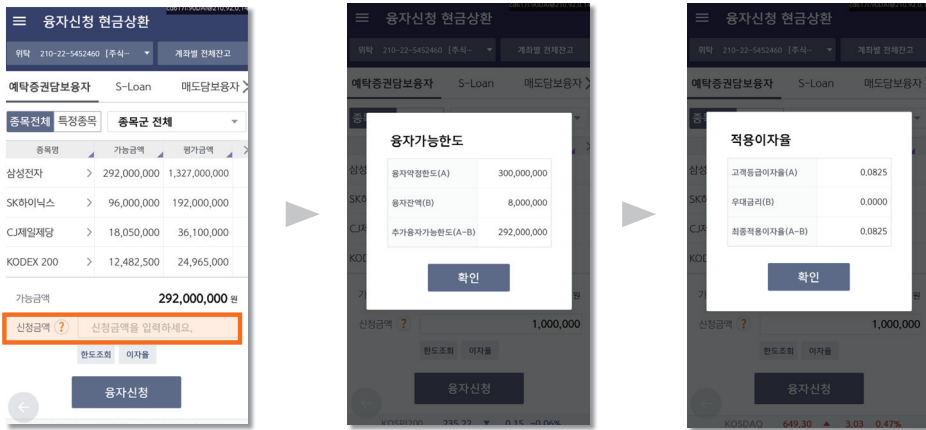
용자신청 현금상환

위탁 210-22-5452460 [주식~ ▾ 계좌별 전체잔고

예탁증권담보융자 S-Loan 매도담보융자

종목전체 특정종목 종목군 전체

| 종목명 | 가능금액 | 평가금액 |
|---|---|---|
| 삼성전자 | 292,000,000 | 1,327,000,000 |
| SK하이닉스 | 96,000,000 | 192,000,000 |
| CJ제일제당 | 18,050,000 | 36,100,000 |
| KODEX 200 | 12,482,500 | 24,965,000 |

가능금액 292,000,000 원

신청금액 ? 신청금액을 입력하세요.

한도조회 이자율

융자신청

용자신청 현금상환

위탁 210-22-5452460 [주식~ 계좌별 전체잔고

예탁증권담보융자 S-Loan 매도담보융자

융자가능한도

| 융자약정한도(A) | 300,000,000 |
|---|---|
| 융자잔액(B) | 8,000,000 |
| 추가융자가능한도(A-B) | 292,000,000 |

확인

신청금액 ? 1,000,000

한도조회 이자율

융자신청

KOSPI200 235.22 ▼ 0.15 -0.06%

용자신청 현금상환

위탁 210-22-5452460 [주식~ 계좌별 전체잔고

예탁증권담보융자 S-Loan 매도담보융자

적용이자율

| 고객등급이자율(A) | 0.0825 |
|---|---|
| 우대금리(B) | 0.0000 |
| 최종적용이자율(A-B) | 0.0825 |

확인

신청금액 ? 1,000,000

한도조회 이자율

융자신청

KOSDAQ 649.30 ▲ 3.03 0.47%